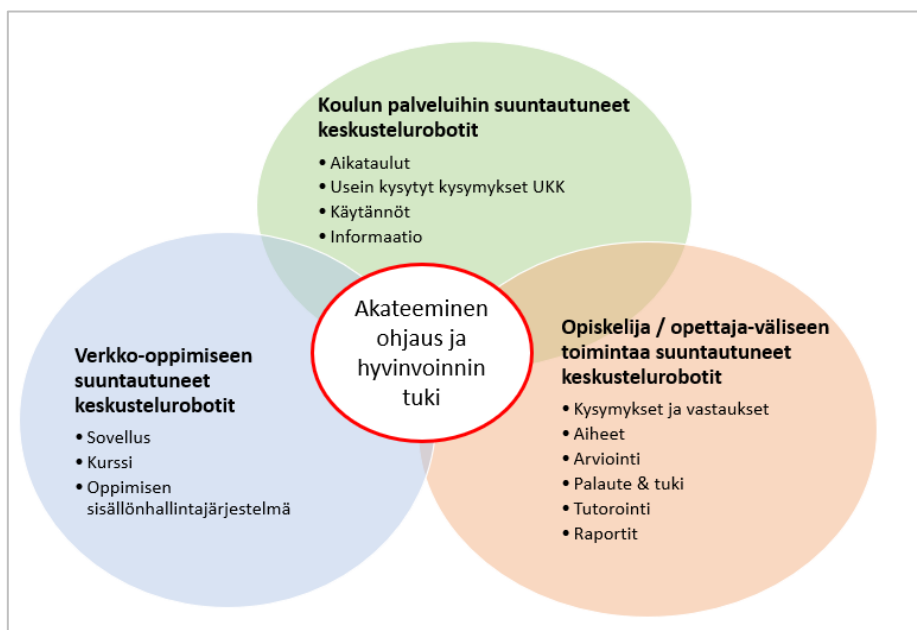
Koulun palveluihin suuntautuneet keskustelurobotit

• Aikataulut
• Usein kysytyt kysymykset UKK
• Käytännöt
• Informaatio

Akateeminen ohjaus ja hyvinvoinnin tuki

Verkko-oppimiseen suuntautuneet keskustelurobotit

• Sovellus
• Kurssi
• Oppimisen sisällönhallintajärjestelmä

Opiskelija / opettaja-väliseen toimintaa suuntautuneet keskustelurobotit

• Kysymykset ja vastaukset
• Aiheet
• Arviointi
• Palaute & tuki
• Tutorointi
• Raportit